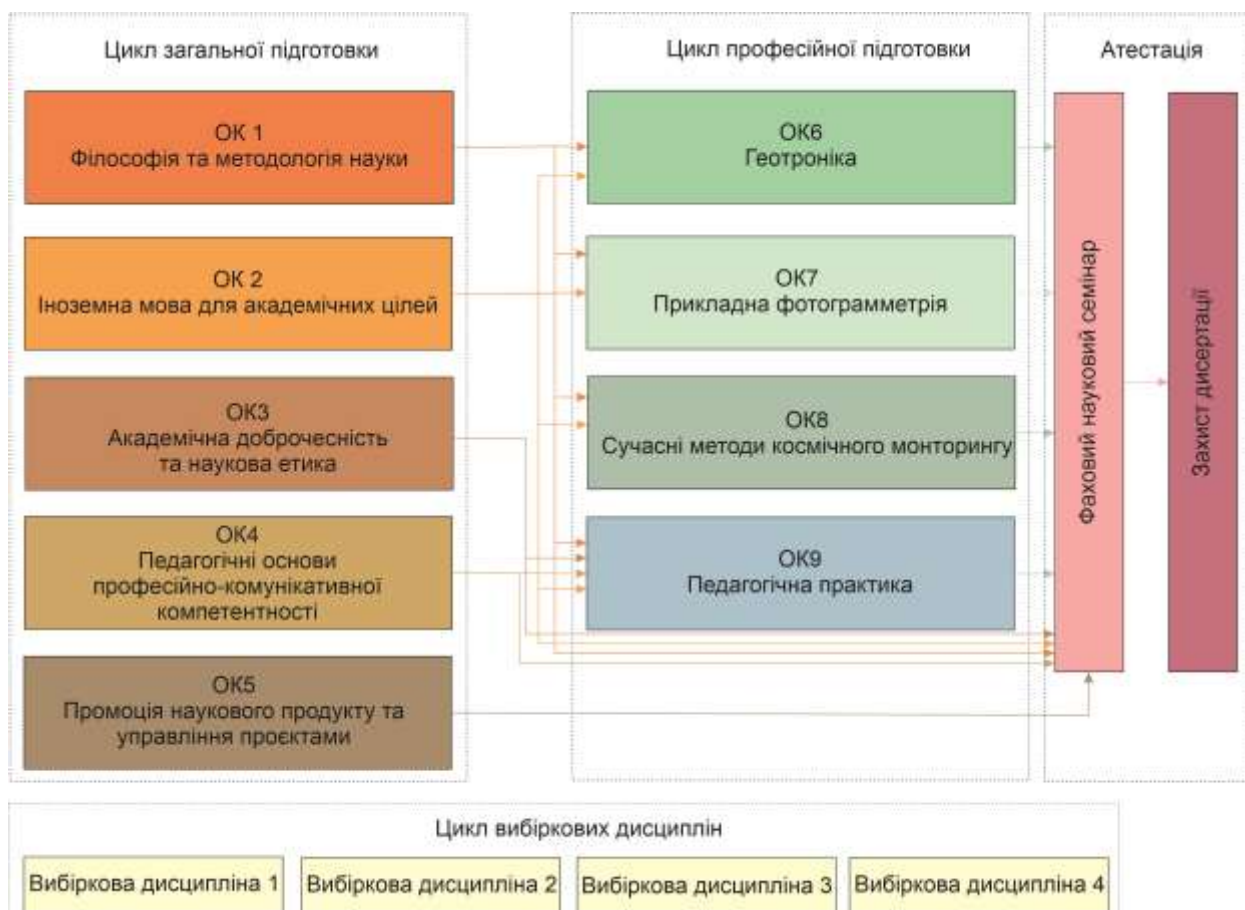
Цикл загальної підготовки

ОК 1
Філософія та методологія науки

ОК 2
Іноземна мова для академічних цілей

ОК3
Академічна доброчесність та наукова етика

ОК4
Педагогічні основи професійно-комунікативної компетентності

ОК5
Промоція наукового продукту та управління проєктами

Цикл професійної підготовки

ОК6
Геотроніка

ОК7
Прикладна фотограмметрія

ОК8
Сучасні методи космічного монторингу

ОК9
Педагогічна практика

Атестація

Фаховий науковий семінар

Захист дисертації

Цикл вибіркових дисциплін

Вибіркова дисципліна 1

Вибіркова дисципліна 2

Вибіркова дисципліна 3

Вибіркова дисципліна 4